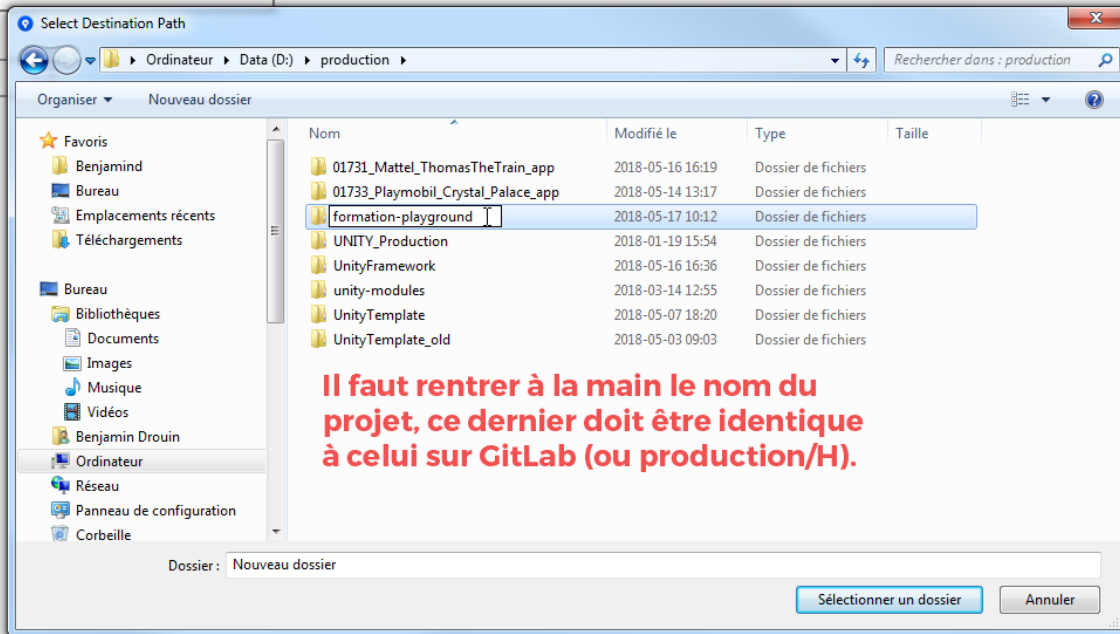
Select Destination Path

Ordinateur ▸ Data (D:) ▸ production ▸

Rechercher dans : production

Organiser ▾ Nouveau dossier

Favoris
Benjamind
Bureau
Emplacements récents
Téléchargements

Bureau
Bibliothèques
Documents
Images
Musique
Vidéos
Benjamin Drouin
Ordinateur
Réseau
Panneau de configuration
Corbeille

| Nom | Modifié le | Type | Taille |
|---|---|---|---|
| 01731_Mattel_ThomasTheTrain_app | 2018-05-16 16:19 | Dossier de fichiers | |
| 01733_Playmobil_Crystal_Palace_app | 2018-05-14 13:17 | Dossier de fichiers | |
| formation-playground | 2018-05-17 10:12 | Dossier de fichiers | |
| UNITY_Production | 2018-01-19 15:54 | Dossier de fichiers | |
| UnityFramework | 2018-05-16 16:36 | Dossier de fichiers | |
| unity-modules | 2018-03-14 12:55 | Dossier de fichiers | |
| UnityTemplate | 2018-05-07 18:20 | Dossier de fichiers | |
| UnityTemplate_old | 2018-05-03 09:03 | Dossier de fichiers | |

Il faut rentrer à la main le nom du projet, ce dernier doit être identique à celui sur GitLab (ou production/H).

Dossier : Nouveau dossier

Sélectionner un dossier Annuler